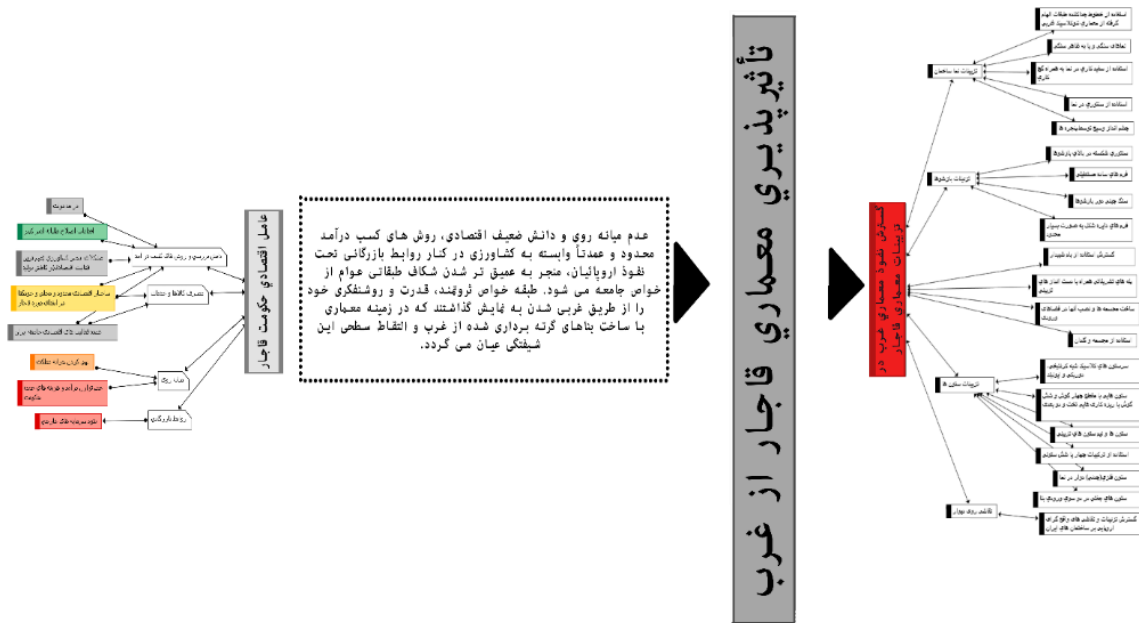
تأثيرپذيري معماري قاجار از غرب

عامل اقتصادي حکومت قاجار

عدم میانه روی و دانش ضعیف اقتصادی، روش های کسب درآمد محدود و عمدتاً وابسته به کشاورزی در کنار روابط بازرگانی تحت نفوذ اروپائیان، منجر به عمیق تر شدن شکاف طبقاتی عوام از خواص جامعه می شود. طبقه خواص ثروتمند، قدرت و روشنفکری خود را از طریق غربی شدن به نمایش گذاشتند که در زمینه معماری با ساخت بناهای گرته برداری شده از غرب و التقاط سطحی این شیفتگی عیان می گردد.

گسترش شیوه معماری غرب در تزئینات معماری قاجار

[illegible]